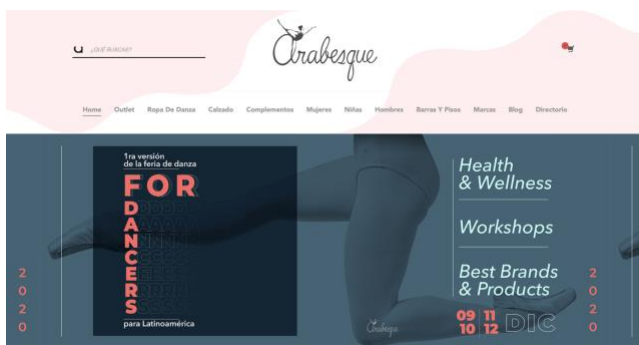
¿QUÉ BUSCAS?

Arabesque

Home Outlet Ropa De Danza Calzado Complementos Mujeres Niñas Hombres Barras Y Pisos Marcas Blog Directorio

1ra versión de la feria de danza
FOR
DANCERS
para Latinoamérica

Health & Wellness
Workshops
Best Brands & Products

09 11
10 12 DIC

2
0
2
0

2
0
2
0

Arabesque